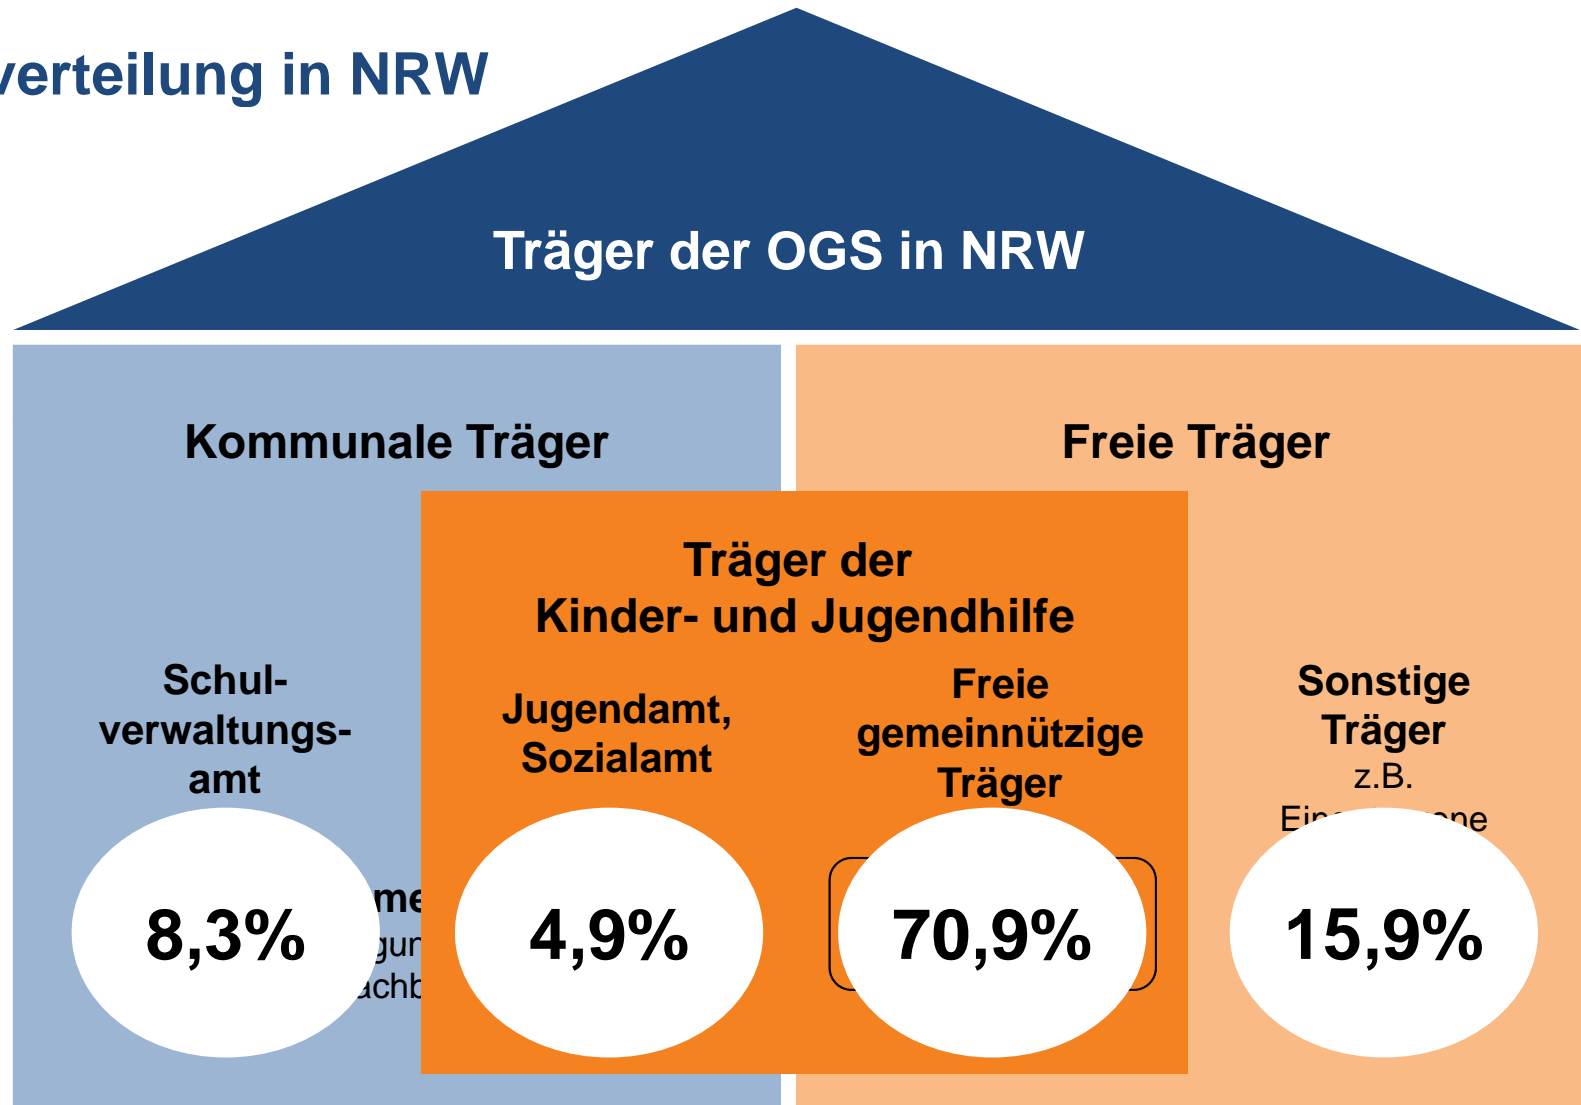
verteilung in NRW

Träger der OGS in NRW

Kommunale Träger

Freie Träger

Träger der Kinder- und Jugendhilfe

Schulverwaltungsamt

8,3%

me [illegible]
gun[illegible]
achb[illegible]

Jugendamt, Sozialamt

4,9%

Freie gemeinnützige Träger

70,9%

Sonstige Träger
z.B.
Ein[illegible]ne

15,9%